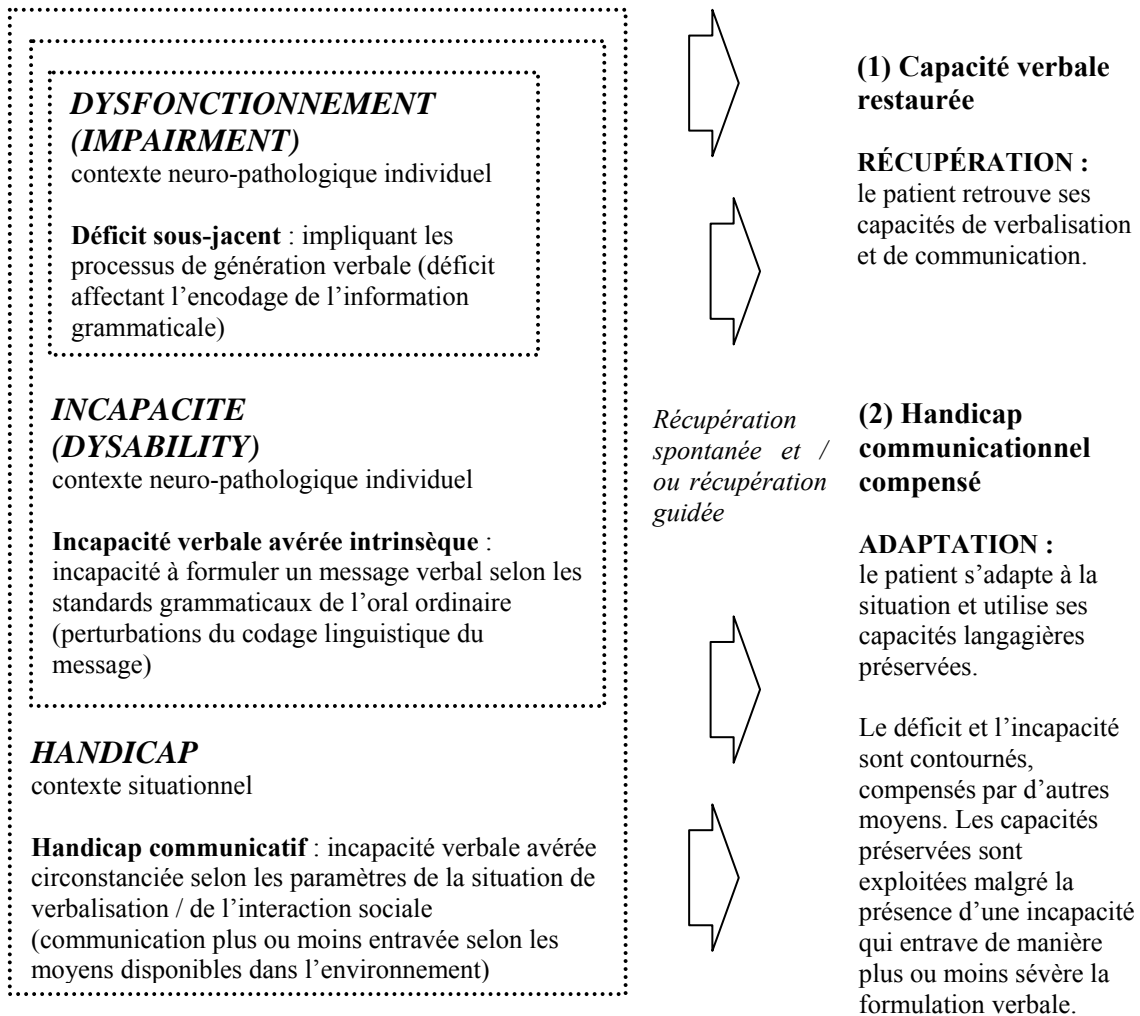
*DYSFONCTIONNEMENT (IMPAIRMENT)*
contexte neuro-pathologique individuel

**Déficit sous-jacent** : impliquant les processus de génération verbale (déficit affectant l'encodage de l'information grammaticale)

*INCAPACITE (DYSABILITY)*
contexte neuro-pathologique individuel

**Incapacité verbale avérée intrinsèque** : incapacité à formuler un message verbal selon les standards grammaticaux de l'oral ordinaire (perturbations du codage linguistique du message)

*HANDICAP*
contexte situationnel

**Handicap communicatif** : incapacité verbale avérée circonstanciée selon les paramètres de la situation de verbalisation / de l'interaction sociale (communication plus ou moins entravée selon les moyens disponibles dans l'environnement)

*Récupération spontanée et / ou récupération guidée*

**(1) Capacité verbale restaurée**

**RÉCUPÉRATION :**
le patient retrouve ses capacités de verbalisation et de communication.

**(2) Handicap communicationnel compensé**

**ADAPTATION :**
le patient s'adapte à la situation et utilise ses capacités langagières préservées.

Le déficit et l'incapacité sont contournés, compensés par d'autres moyens. Les capacités préservées sont exploitées malgré la présence d'une incapacité qui entrave de manière plus ou moins sévère la formulation verbale.